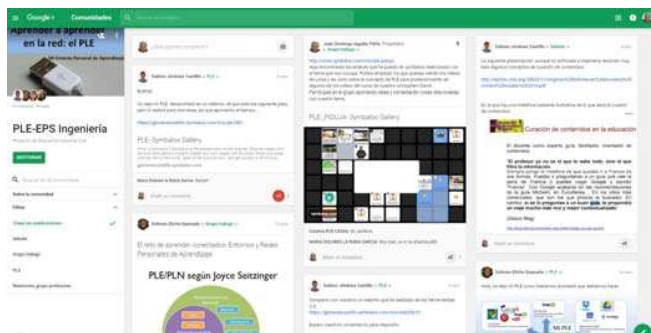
Google+ Comunidades

Aprender a aprender en la red: el PLE

PLE-EPS Ingeniería

¿Qué quieres compartir?

Sobre la comunidad

Filtros

PLE_PIDU: Symbaloo Gallery

Curación de contenidos en la educación

"El profesor ya no es el que lo sabe todo, sino el que filtra la información.

PLE/PLN según Joyce Seitzinger

El reto de aprender conectados: Entornos y Redes Personales de Aprendizaje

SU PLE